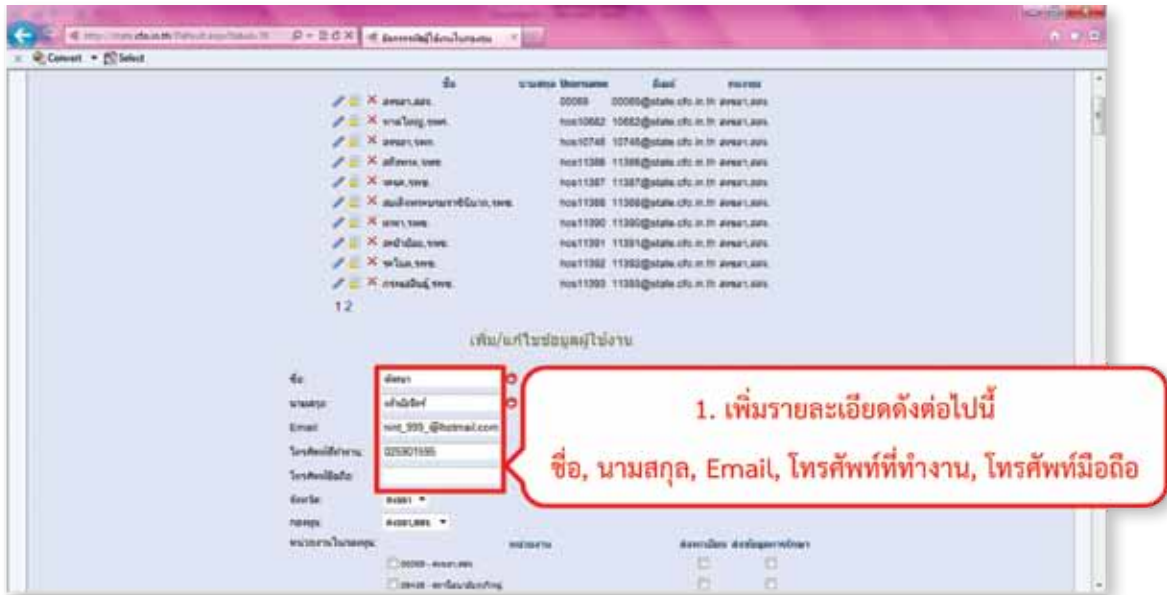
Convert ▾ Select

| ชื่อ | นามสกุล | Username | อีเมล์ | หน่วยงาน |
|---|---|---|---|---|
| สงขลา,สสจ. | | 00069 | 00069@state.cfo.in.th | สงขลา,สสจ. |
| หาดใหญ่,รพศ. | | hos10682 | 10682@state.cfo.in.th | สงขลา,สสจ. |
| สงขลา,รพท. | | hos10745 | 10745@state.cfo.in.th | สงขลา,สสจ. |
| | | hos11386 | 11386@state.cfo.in.th | สงขลา,สสจ. |
| | | hos11387 | 11387@state.cfo.in.th | สงขลา,สสจ. |
| | | hos11388 | 11388@state.cfo.in.th | สงขลา,สสจ. |
| | | hos11390 | 11390@state.cfo.in.th | สงขลา,สสจ. |
| | | hos11391 | 11391@state.cfo.in.th | สงขลา,สสจ. |
| | | hos11392 | 11392@state.cfo.in.th | สงขลา,สสจ. |
| | | hos11393 | 11393@state.cfo.in.th | สงขลา,สสจ. |

1 2

เพิ่ม/แก้ไขข้อมูลผู้ใช้งาน

ชื่อ: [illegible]
นามสกุล: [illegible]
Email: nint_999_@hotmail.com
โทรศัพท์ที่ทำงาน: 025901595
โทรศัพท์มือถือ:
จังหวัด: สงขลา
กลุ่ม: สงขลา,สสจ.
หน่วยงานในกลุ่ม: หน่วยงาน
00069 - สงขลา,สสจ.
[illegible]

1. เพิ่มรายละเอียดดังต่อไปนี้
ชื่อ, นามสกุล, Email, โทรศัพท์ที่ทำงาน, โทรศัพท์มือถือ